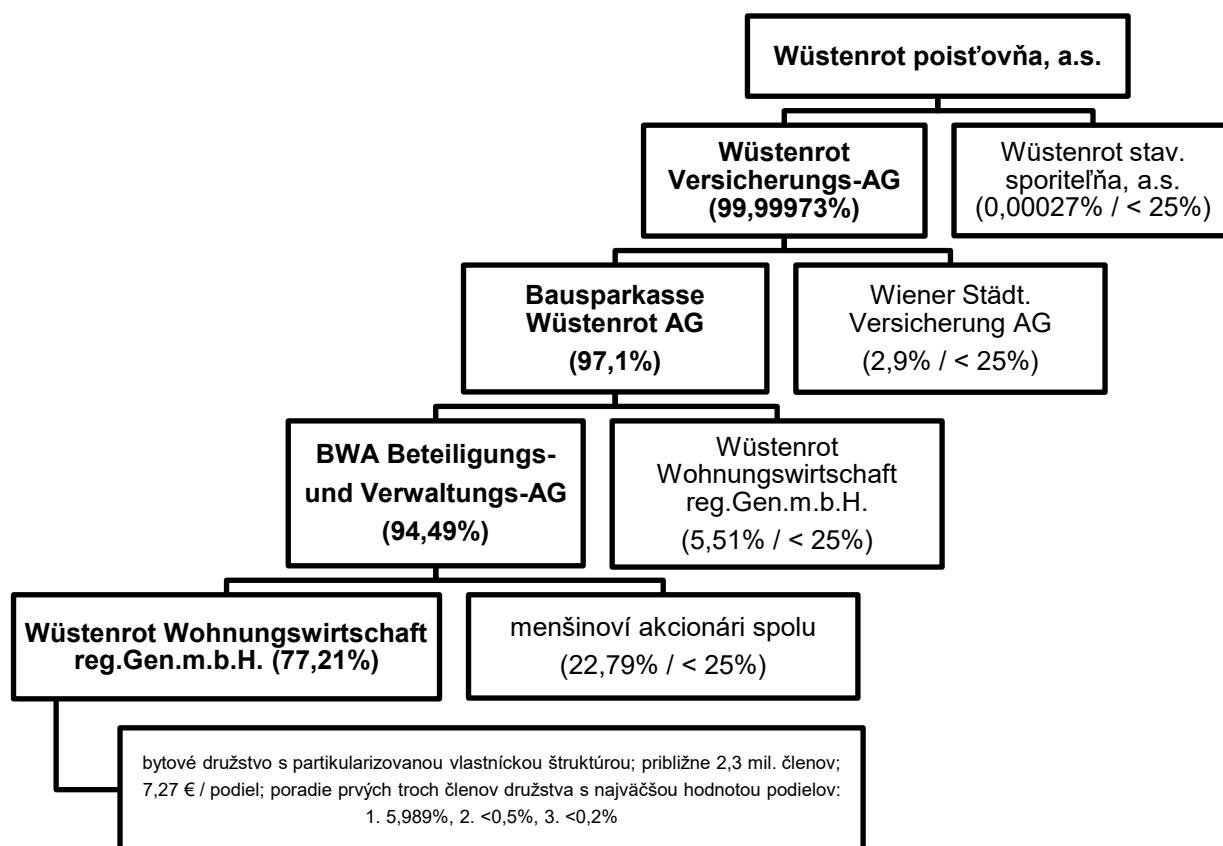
Wüstenrot poisťovňa, a.s.

Wüstenrot Versicherungs-AG (99,99973%)

Wüstenrot stav. sporiteľňa, a.s. (0,00027% / < 25%)

Bausparkasse Wüstenrot AG (97,1%)

Wiener Städt. Versicherung AG (2,9% / < 25%)

BWA Beteiligungs- und Verwaltungs-AG (94,49%)

Wüstenrot Wohnungswirtschaft reg.Gen.m.b.H. (5,51% / < 25%)

Wüstenrot Wohnungswirtschaft reg.Gen.m.b.H. (77,21%)

menšinoví akcionári spolu (22,79% / < 25%)

bytové družstvo s partikularizovanou vlastníckou štruktúrou; približne 2,3 mil. členov; 7,27 € / podiel; poradie prvých troch členov družstva s najväčšou hodnotou podielov: 1. 5,989%, 2. <0,5%, 3. <0,2%